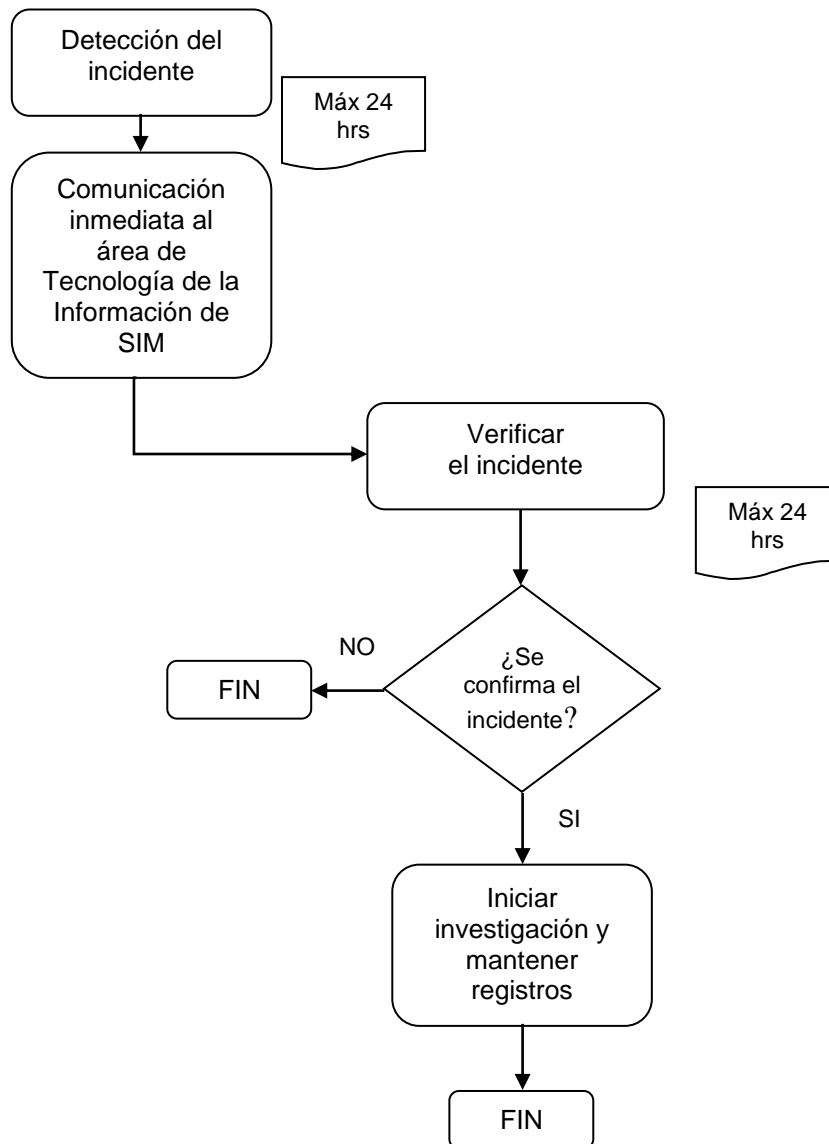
Detección del incidente

Máx 24 hrs

Comunicación inmediata al área de Tecnología de la Información de SIM

Verificar el incidente

Máx 24 hrs

NO

¿Se confirma el incidente?

FIN

SI

Iniciar investigación y mantener registros

FIN